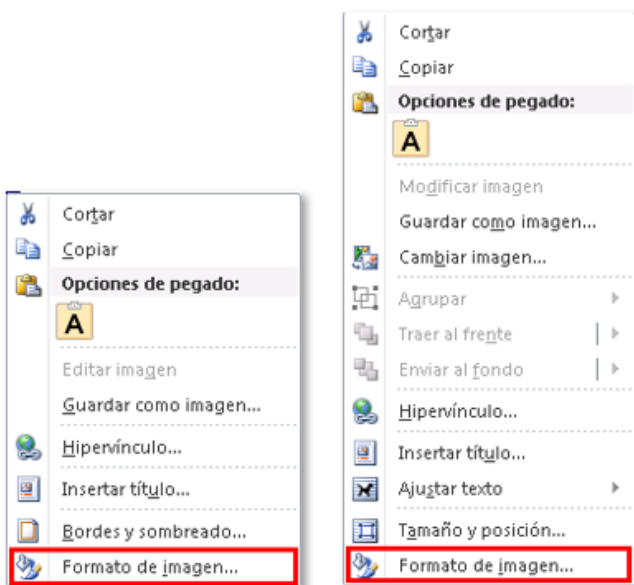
Cortar
Copiar
Opciones de pegado:
A
Editar imagen
Guardar como imagen...
Hipervínculo...
Insertar título...
Bordes y sombreado...
Formato de imagen...

Cortar
Copiar
Opciones de pegado:
A
Modificar imagen
Guardar como imagen...
Cambiar imagen...
Agrupar
Traer al frente
Enviar al fondo
Hipervínculo...
Insertar título...
Ajustar texto
Tamaño y posición...
Formato de imagen...